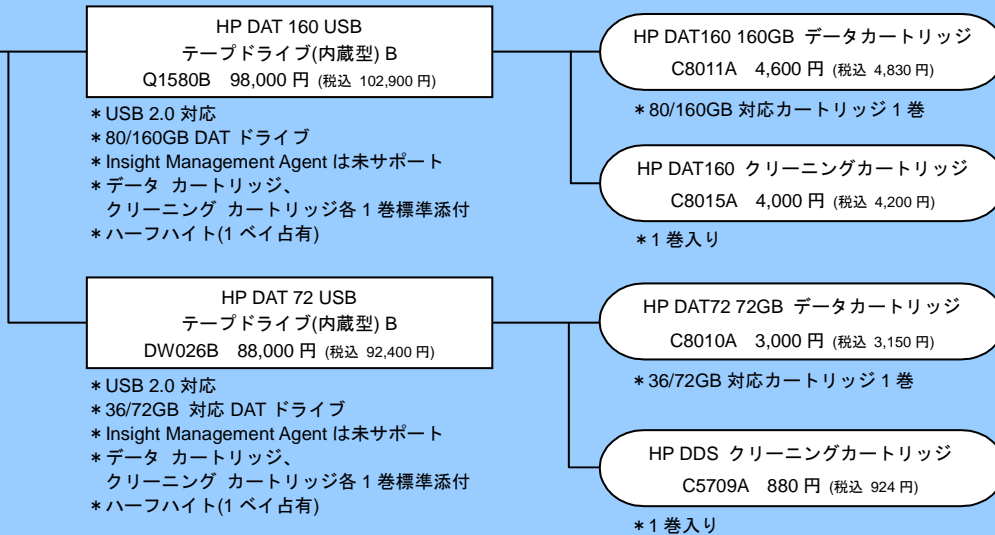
HP DAT 160 USB
テープドライブ(内蔵型) B
Q1580B 98,000 円 (税込 102,900 円)

＊USB 2.0 対応
＊80/160GB DAT ドライブ
＊Insight Management Agent は未サポート
＊データ カートリッジ、
クリーニング カートリッジ各 1 巻標準添付
＊ハーフハイト(1 ベイ占有)

HP DAT160 160GB データカートリッジ
C8011A 4,600 円 (税込 4,830 円)

＊80/160GB 対応カートリッジ 1 巻

HP DAT160 クリーニングカートリッジ
C8015A 4,000 円 (税込 4,200 円)

＊1 巻入り

HP DAT 72 USB
テープドライブ(内蔵型) B
DW026B 88,000 円 (税込 92,400 円)

＊USB 2.0 対応
＊36/72GB 対応 DAT ドライブ
＊Insight Management Agent は未サポート
＊データ カートリッジ、
クリーニング カートリッジ各 1 巻標準添付
＊ハーフハイト(1 ベイ占有)

HP DAT72 72GB データカートリッジ
C8010A 3,000 円 (税込 3,150 円)

＊36/72GB 対応カートリッジ 1 巻

HP DDS クリーニングカートリッジ
C5709A 880 円 (税込 924 円)

＊1 巻入り